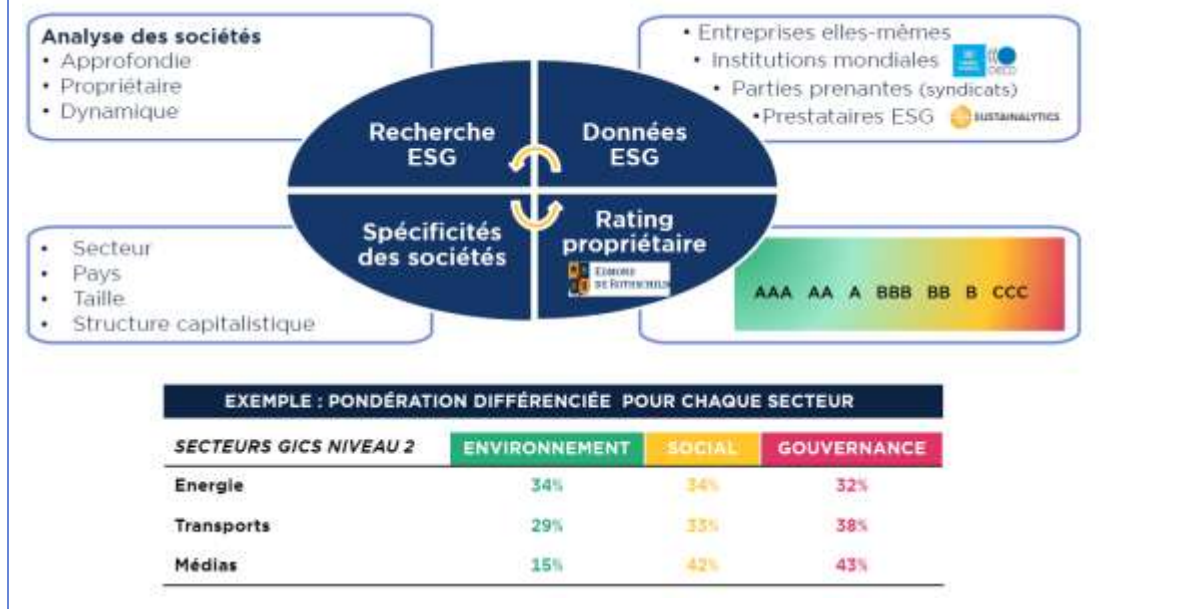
Analyse des sociétés
• Approfondie
• Propriétaire
• Dynamique

• Entreprises elles-mêmes
• Institutions mondiales OECD
• Parties prenantes (syndicats)
• Prestataires ESG SUSTAINALYTICS

Recherche ESG

Données ESG

Spécificités des sociétés

Rating propriétaire

EDMOND DE ROTHSCHILD

• Secteur
• Pays
• Taille
• Structure capitalistique

AAA AA A BBB BB B CCC

EXEMPLE : PONDÉRATION DIFFÉRENCIÉE POUR CHAQUE SECTEUR

| SECTEURS GICS NIVEAU 2 | ENVIRONNEMENT | SOCIAL | GOUVERNANCE |
|---|---|---|---|
| Energie | 34% | 34% | 32% |
| Transports | 29% | 33% | 38% |
| Médias | 15% | 42% | 43% |